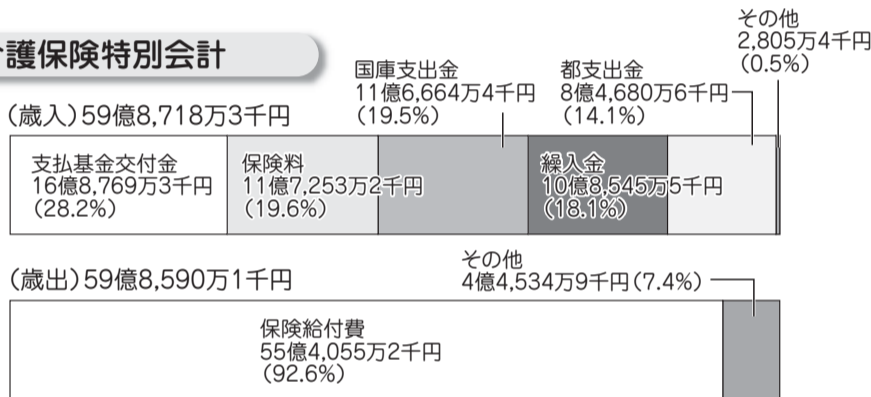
護保険特別会計

(歳入)59億8,718万3千円

支払基金交付金
16億8,769万3千円
(28.2%)

保険料
11億7,253万2千円
(19.6%)

国庫支出金
11億6,664万4千円
(19.5%)

繰入金
10億8,545万5千円
(18.1%)

都支出金
8億4,680万6千円
(14.1%)

その他
2,805万4千円
(0.5%)

(歳出)59億8,590万1千円

保険給付費
55億4,055万2千円
(92.6%)

その他
4億4,534万9千円(7.4%)